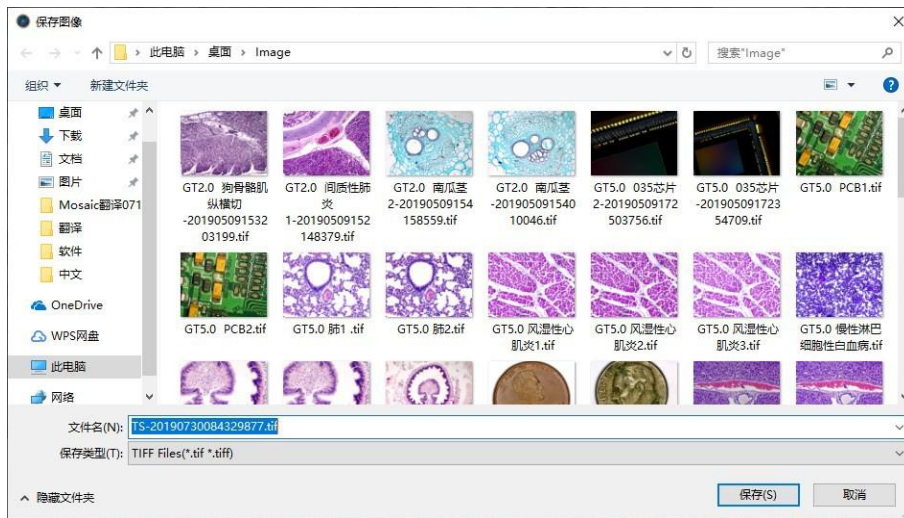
保存图像

此电脑 › 桌面 › Image

搜索"Image"

组织 ▾ 新建文件夹

桌面
下载
文档
图片
Mosaic翻译071
翻译
软件
中文
OneDrive
WPS网盘
此电脑
网络

GT2.0 狗骨骼肌纵横切-20190509153203199.tif
GT2.0 间质性肺炎1-20190509152148379.tif
GT2.0 南瓜茎2-20190509154158559.tif
GT2.0 南瓜茎-20190509154010046.tif
GT5.0 035芯片2-20190509172503756.tif
GT5.0 035芯片-20190509172354709.tif
GT5.0 PCB1.tif
GT5.0 PCB2.tif
GT5.0 肺1 .tif
GT5.0 肺2.tif
GT5.0 风湿性心肌炎1.tif
GT5.0 风湿性心肌炎2.tif
GT5.0 风湿性心肌炎3.tif
GT5.0 慢性淋巴细胞性白血病.tif

文件名(N): TS-20190730084329877.tif
保存类型(T): TIFF Files(*.tif *.tiff)

隐藏文件夹

保存(S)
取消